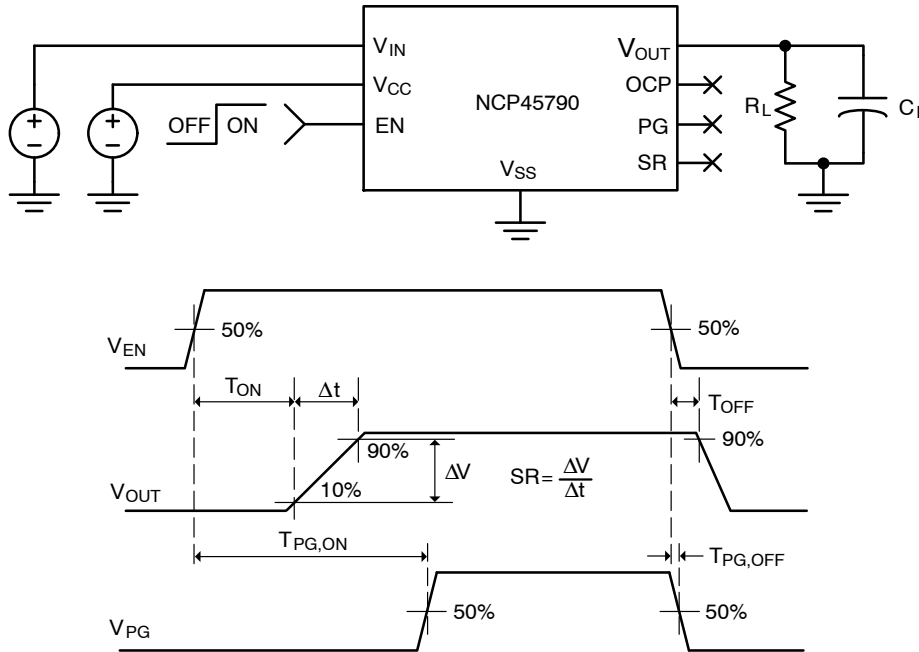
$V_{IN}$
$V_{CC}$
EN
NCP45790
$V_{OUT}$
OCP
PG
SR
$V_{SS}$
OFF
ON
+
−
+
−
$R_L$
$C_{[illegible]}$

$V_{EN}$
50%
50%
$T_{ON}$
$\Delta t$
$T_{OFF}$
90%
90%
$\Delta V$
$SR = \frac{\Delta V}{\Delta t}$
$V_{OUT}$
10%
$T_{PG,ON}$
$T_{PG,OFF}$
$V_{PG}$
50%
50%